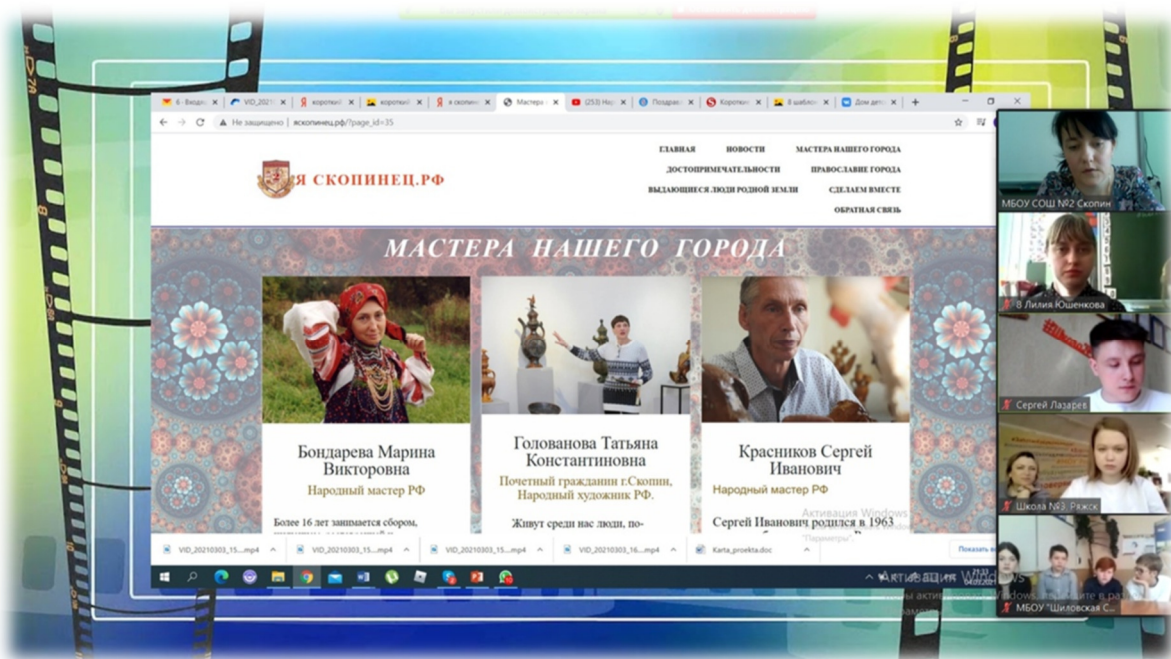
6 · Входя | VID_2021 | короткий | короткий | я скопин | Мастера | (253) На | Поздрав | Короткий | 8 шабло | Дом дет

Не защищено | яскопинец.рф/?page_id=35

Я СКОПИНЕЦ.РФ

ГЛАВНАЯ НОВОСТИ МАСТЕРА НАШЕГО ГОРОДА
ДОСТОПРИМЕЧАТЕЛЬНОСТИ ПРАВОСЛАВИЕ ГОРОДА
ВЫДАЮЩИЕСЯ ЛЮДИ РОДНОЙ ЗЕМЛИ СДЕЛАЕМ ВМЕСТЕ
ОБРАТНАЯ СВЯЗЬ

МАСТЕРА НАШЕГО ГОРОДА

Бондарева Марина Викторовна
Народный мастер РФ
Более 16 лет занимается сбором, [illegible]

Голованова Татьяна Константиновна
Почетный гражданин г.Скопин, Народный художник РФ.
Живут среди нас люди, по-

Красников Сергей Иванович
Народный мастер РФ
Сергей Иванович родился в 1963 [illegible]

Активация Windows
Чтобы активировать Windows, перейдите в раздел "Параметры".

VID_20210303_15....mp4
VID_20210303_15....mp4
VID_20210303_15....mp4
VID_20210303_16....mp4
Karta_proekta.doc
Показать все

Активация Windows

МБОУ СОШ №2 Скопин
8 Лилия Юшенкова
Сергей Лазарев
Школа №3, Ряжск
МБОУ "Шиловская С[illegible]